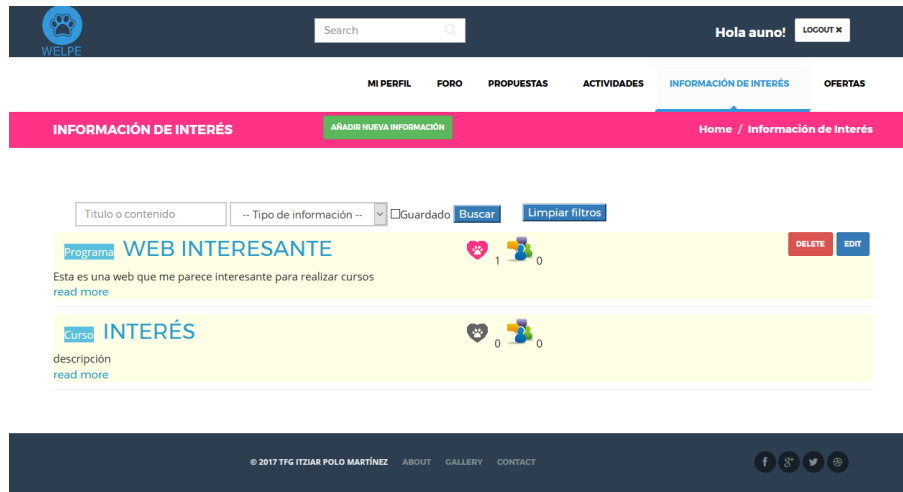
WELPE

Search

Hola auno! LOGOUT ✖

MI PERFIL FORO PROPUESTAS ACTIVIDADES INFORMACIÓN DE INTERÉS OFERTAS

INFORMACIÓN DE INTERÉS AÑADIR NUEVA INFORMACIÓN Home / Información de Interés

Titulo o contenido -- Tipo de información -- Guardado Buscar Limpiar filtros

Programa WEB INTERESANTE 1 0 DELETE EDIT

Esta es una web que me parece interesante para realizar cursos
read more

Curso INTERÉS 0 0

descripción
read more

© 2017 TFG ITZIAR POLO MARTÍNEZ ABOUT GALLERY CONTACT